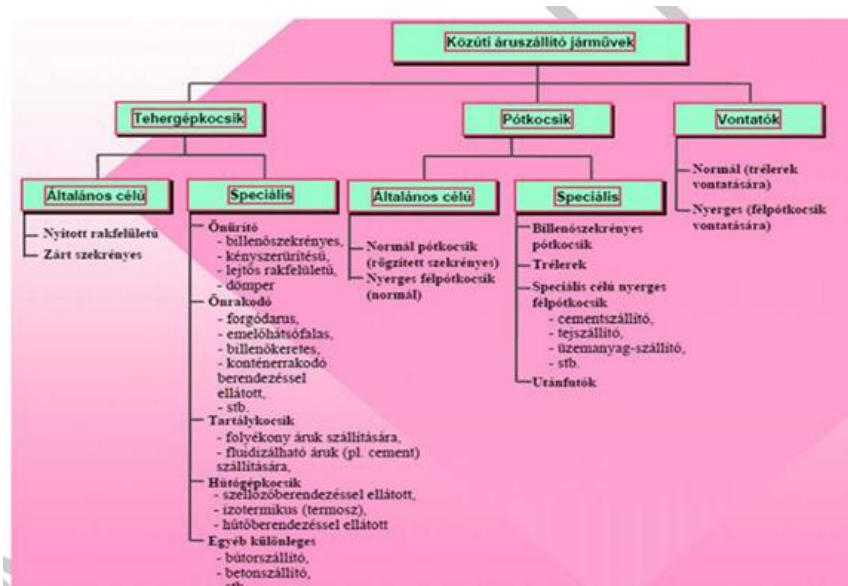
Közúti áruszállító járművek

Tehergépkocsik

Pótkocsik

Vontatók

Általános célú

Speciális

Általános célú

Speciális

Nyitott rakfelületű
Zárt szekrényes

Önürítő
- billenőszekrényes,
- kényszerürítésű,
- lejtős rakfelületű,
- dömper
Önrakodó
- forgódarus,
- emelőhátsófalas,
- billenőkeretes,
- konténerrakodó berendezéssel ellátott,
- stb.
Tartálykocsik
- folyékony áruk szállítására,
- fluidizálható áruk (pl. cement) szállítására,
Hűtőgépkocsik
- szellőzőberendezéssel ellátott,
- izotermikus (termosz),
- hűtőberendezéssel ellátott
Egyéb különleges
- bútorszállító,
- betonszállító,
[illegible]

Normál pótkocsik (rögzített szekrényes)
Nyerges félpótkocsik (normál)

Billenőszekrényes pótkocsik
Trélerek
Speciális célú nyerges félpótkocsik
- cementszállító,
- tejszállító,
- üzemanyag-szállító,
- stb.
Utánfutók

Normál (trélerek vontatására)
Nyerges (félpótkocsik vontatására)